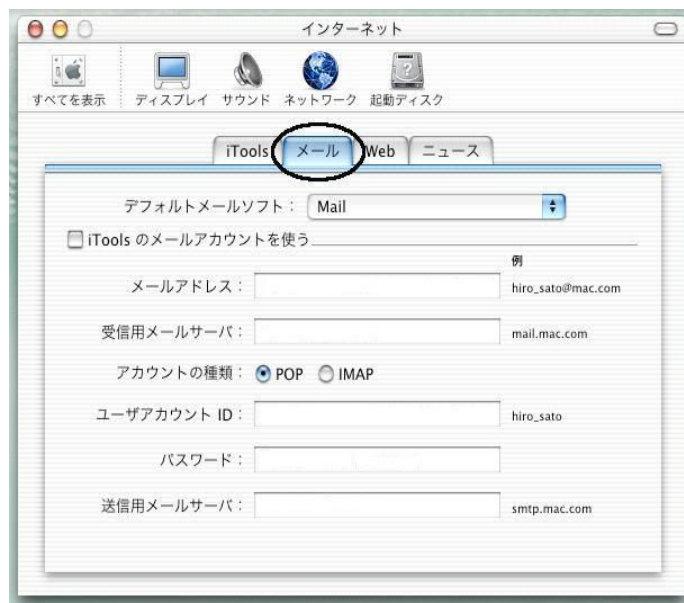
インターネット

すべてを表示 ディスプレイ サウンド ネットワーク 起動ディスク

iTools メール Web ニュース

デフォルトメールソフト： Mail

iTools のメールアカウントを使う

例

メールアドレス： hiro_sato@mac.com

受信用メールサーバ： mail.mac.com

アカウントの種類： POP IMAP

ユーザアカウント ID： hiro_sato

パスワード：

送信用メールサーバ： smtp.mac.com